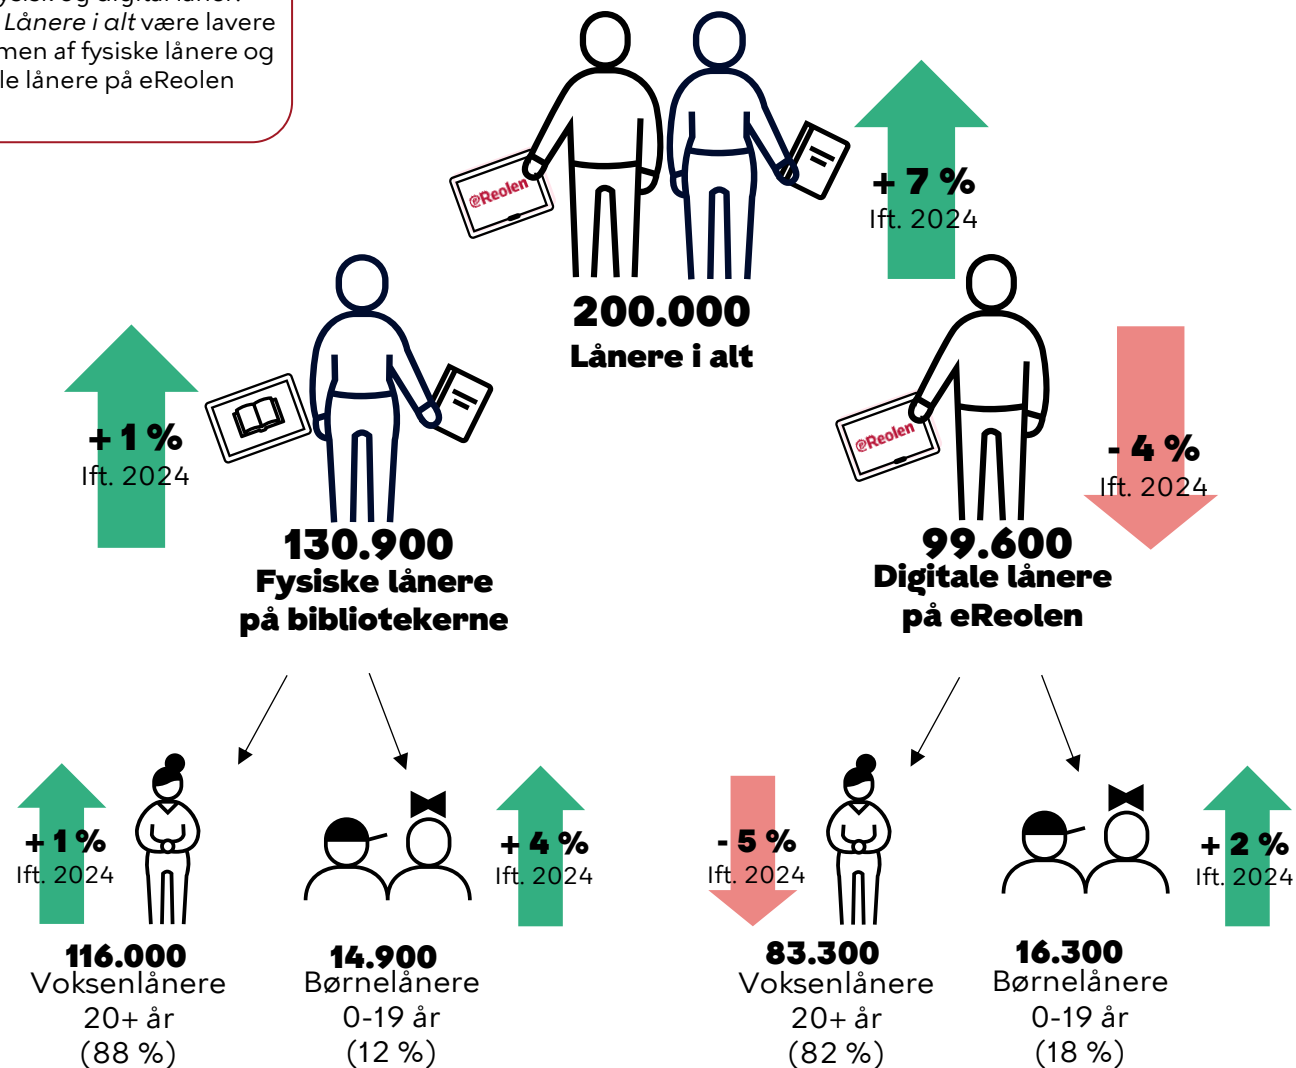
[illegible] Lånere i alt være lavere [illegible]men af fysiske lånere og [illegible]le lånere på eReolen

eReolen

200.000
Lånere i alt

+ 7 %
Ift. 2024

+ 1 %
Ift. 2024

130.900
Fysiske lånere på bibliotekerne

eReolen

- 4 %
Ift. 2024

99.600
Digitale lånere på eReolen

+ 1 %
Ift. 2024

116.000
Voksenlånere
20+ år
(88 %)

14.900
Børnelånere
0-19 år
(12 %)

+ 4 %
Ift. 2024

- 5 %
Ift. 2024

83.300
Voksenlånere
20+ år
(82 %)

16.300
Børnelånere
0-19 år
(18 %)

+ 2 %
Ift. 2024